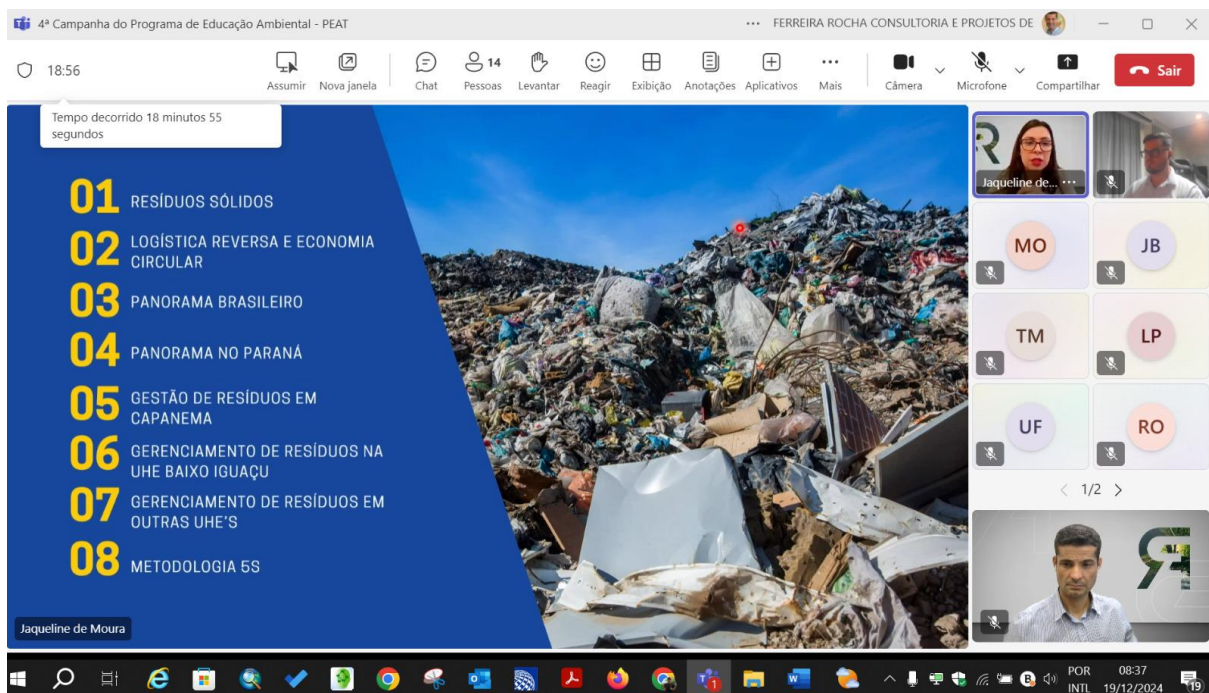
4ª Campanha do Programa de Educação Ambiental - PEAT

... FERREIRA ROCHA CONSULTORIA E PROJETOS DE

18:56

Assumir Nova janela Chat 14 Pessoas Levantar Reagir Exibição Anotações Aplicativos Mais Câmera Microfone Compartilhar Sair

Tempo decorrido 18 minutos 55 segundos

01 RESÍDUOS SÓLIDOS

02 LOGÍSTICA REVERSA E ECONOMIA CIRCULAR

03 PANORAMA BRASILEIRO

04 PANORAMA NO PARANÁ

05 GESTÃO DE RESÍDUOS EM CAPANEMA

06 GERENCIAMENTO DE RESÍDUOS NA UHE BAIXO IGUAÇU

07 GERENCIAMENTO DE RESÍDUOS EM OUTRAS UHE'S

08 METODOLOGIA 5S

Jaqueline de Moura

Jaqueline de... ...

MO JB

TM LP

UF RO

1/2

POR INTL 08:37 19/12/2024 19